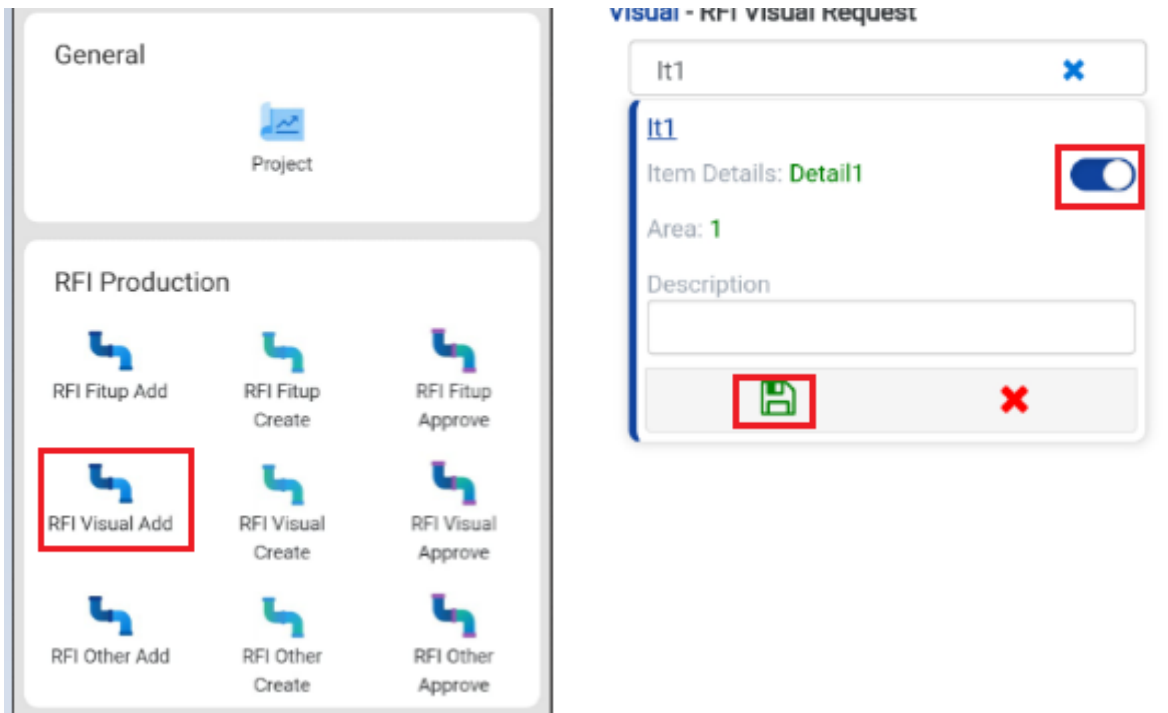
General

Project

RFI Production

RFI Fitup Add

RFI Fitup Create

RFI Fitup Approve

RFI Visual Add

RFI Visual Create

RFI Visual Approve

RFI Other Add

RFI Other Create

RFI Other Approve

Visual - RFI Visual Request

It1

It1

Item Details: Detail1

Area: 1

Description